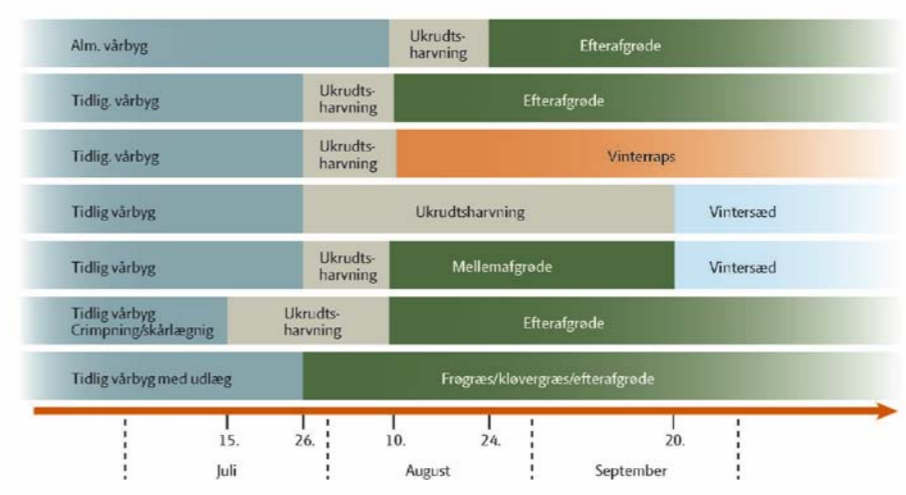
Alm. vårbyg | Ukrudtsharvning | Efterafgrøde

Tidlig. vårbyg | Ukrudtsharvning | Efterafgrøde

Tidlig. vårbyg | Ukrudtsharvning | Vinterraps

Tidlig vårbyg | Ukrudtsharvning | Vintersæd

Tidlig vårbyg | Ukrudtsharvning | Mellemafgrøde | Vintersæd

Tidlig vårbyg Crimpning/skårlægnig | Ukrudtsharvning | Efterafgrøde

Tidlig vårbyg med udlæg | Frøgræs/kløvergræs/efterafgrøde

15. 26. 10. 24. 20.

Juli August September